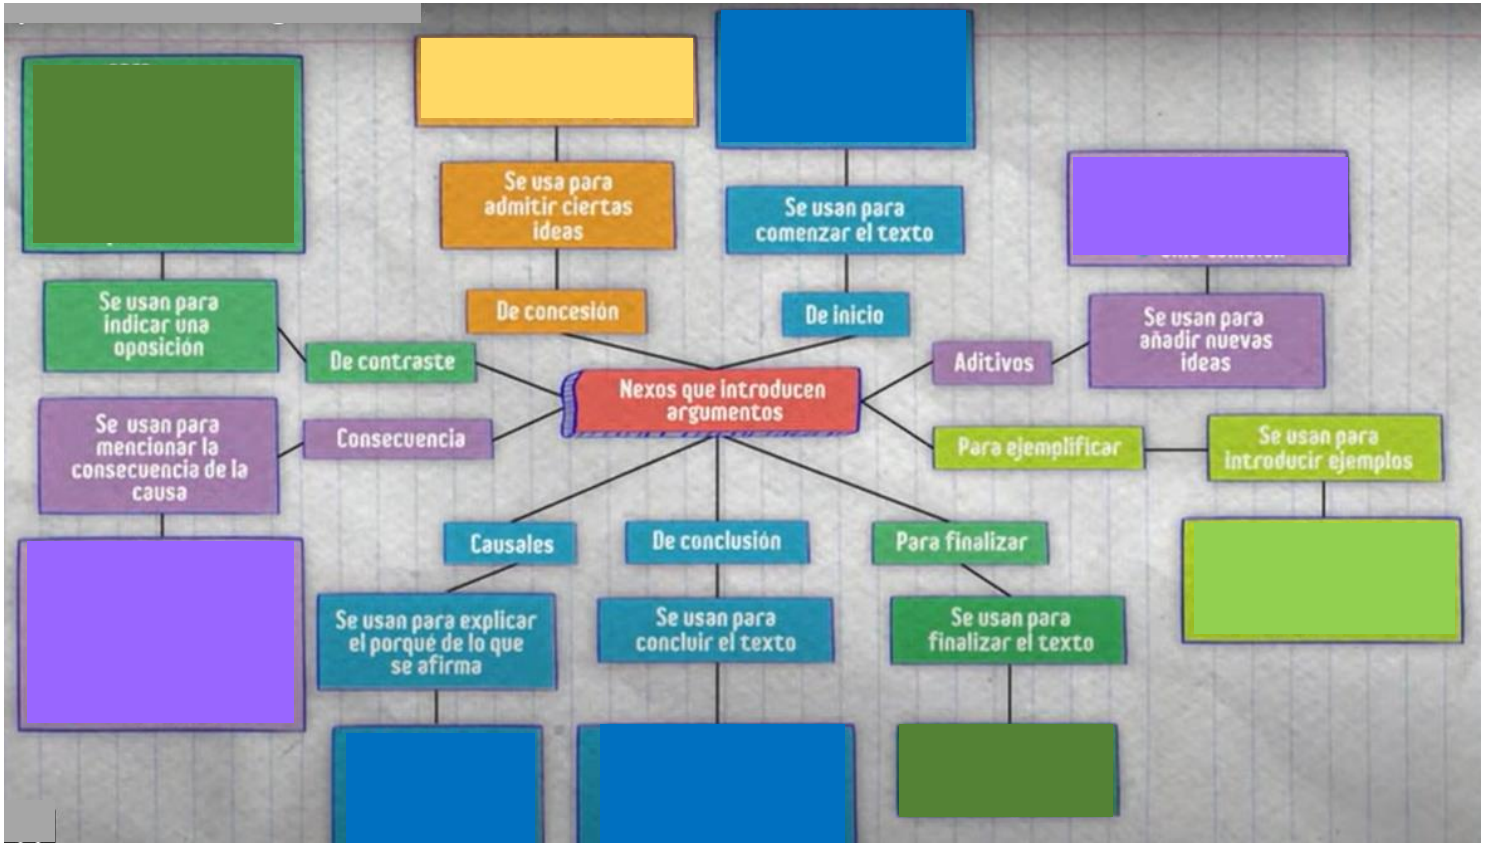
Se usa para admitir ciertas ideas

De concesión

Se usan para comenzar el texto

De inicio

Se usan para indicar una oposición

De contraste

Se usan para añadir nuevas ideas

Aditivos

Nexos que introducen argumentos

Se usan para mencionar la consecuencia de la causa

Consecuencia

Para ejemplificar

Se usan para introducir ejemplos

Causales

De conclusión

Para finalizar

Se usan para explicar el porqué de lo que se afirma

Se usan para concluir el texto

Se usan para finalizar el texto